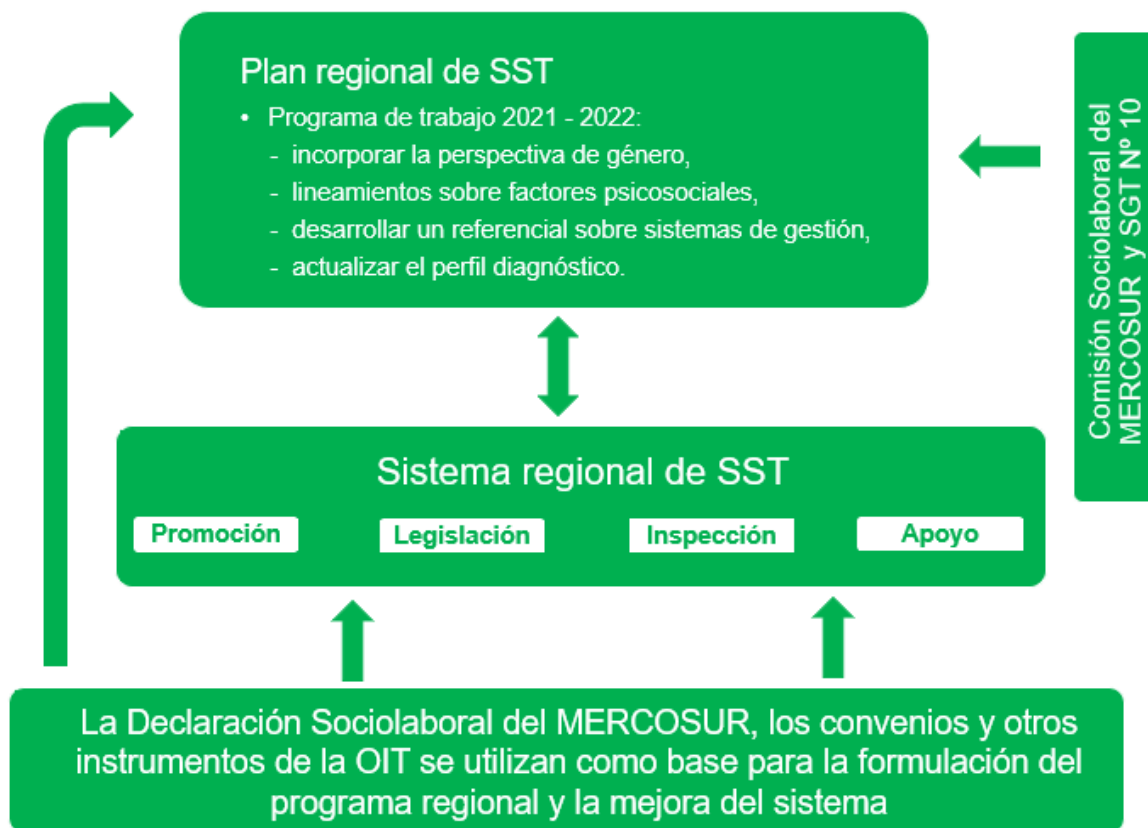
Plan regional de SST

• Programa de trabajo 2021 - 2022:
- incorporar la perspectiva de género,
- lineamientos sobre factores psicosociales,
- desarrollar un referencial sobre sistemas de gestión,
- actualizar el perfil diagnóstico.

Comisión Sociolaboral del MERCOSUR y SGT Nº 10

Sistema regional de SST

Promoción

Legislación

Inspección

Apoyo

La Declaración Sociolaboral del MERCOSUR, los convenios y otros instrumentos de la OIT se utilizan como base para la formulación del programa regional y la mejora del sistema